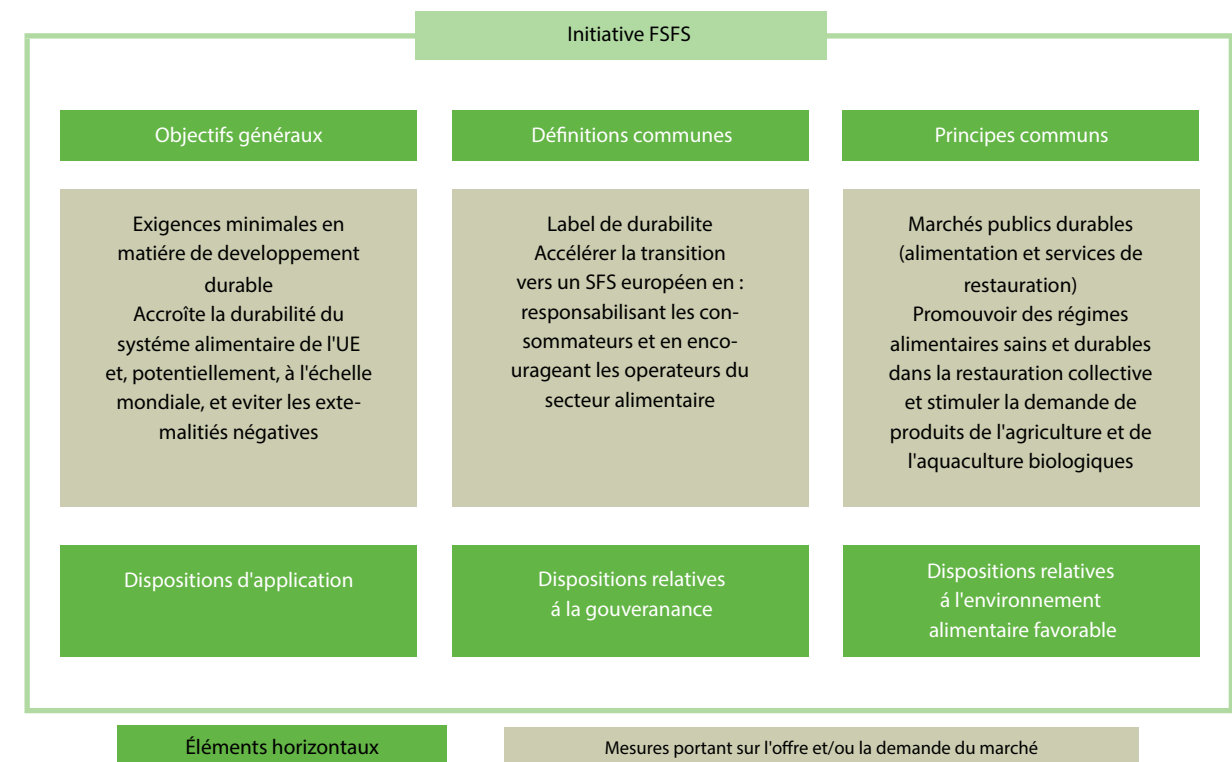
Initiative FSFS

Objectifs généraux

Définitions communes

Principes communs

Exigences minimales en matiére de developpement durable
Accroîte la durabilité du systéme alimentaire de l'UE et, potentiellement, à l'échelle mondiale, et eviter les extemalitiés négatives

Label de durabilite
Accélérer la transition vers un SFS européen en : responsabilisant les consommateurs et en encourageant les operateurs du secteur alimentaire

Marchés publics durables (alimentation et services de restauration)
Promouvoir des régimes alimentaires sains et durables dans la restauration collective et stimuler la demande de produits de l'agriculture et de l'aquaculture biologiques

Dispositions d'application

Dispositions relatives á la gouveranance

Dispositions relatives á l'environnement alimentaire favorable

Éléments horizontaux

Mesures portant sur l'offre et/ou la demande du marché